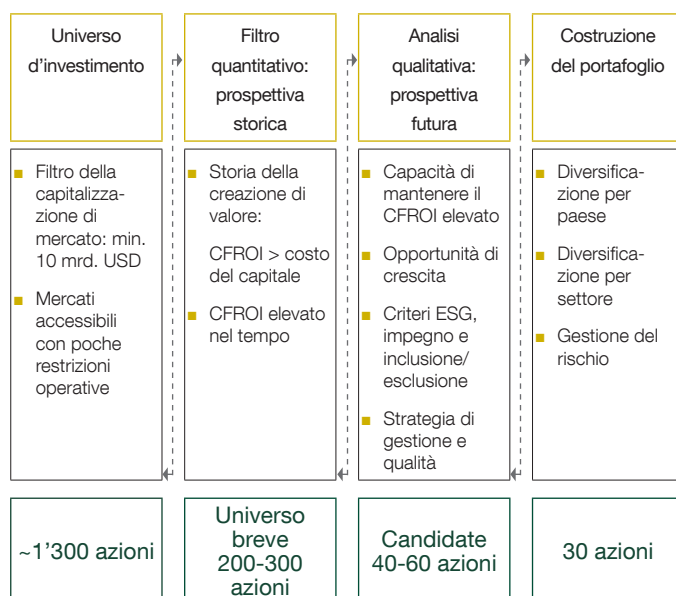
Universo d'investimento

Filtro della capitalizzazione di mercato: min. 10 mrd. USD

Mercati accessibili con poche restrizioni operative

~1'300 azioni

Filtro quantitativo: prospettiva storica

Storia della creazione di valore:

CFROI > costo del capitale

CFROI elevato nel tempo

Universo breve 200-300 azioni

Analisi qualitativa: prospettiva futura

Capacità di mantenere il CFROI elevato

Opportunità di crescita

Criteri ESG, impegno e inclusione/ esclusione

Strategia di gestione e qualità

Candidate 40-60 azioni

Costruzione del portafoglio

Diversificazione per paese

Diversificazione per settore

Gestione del rischio

30 azioni